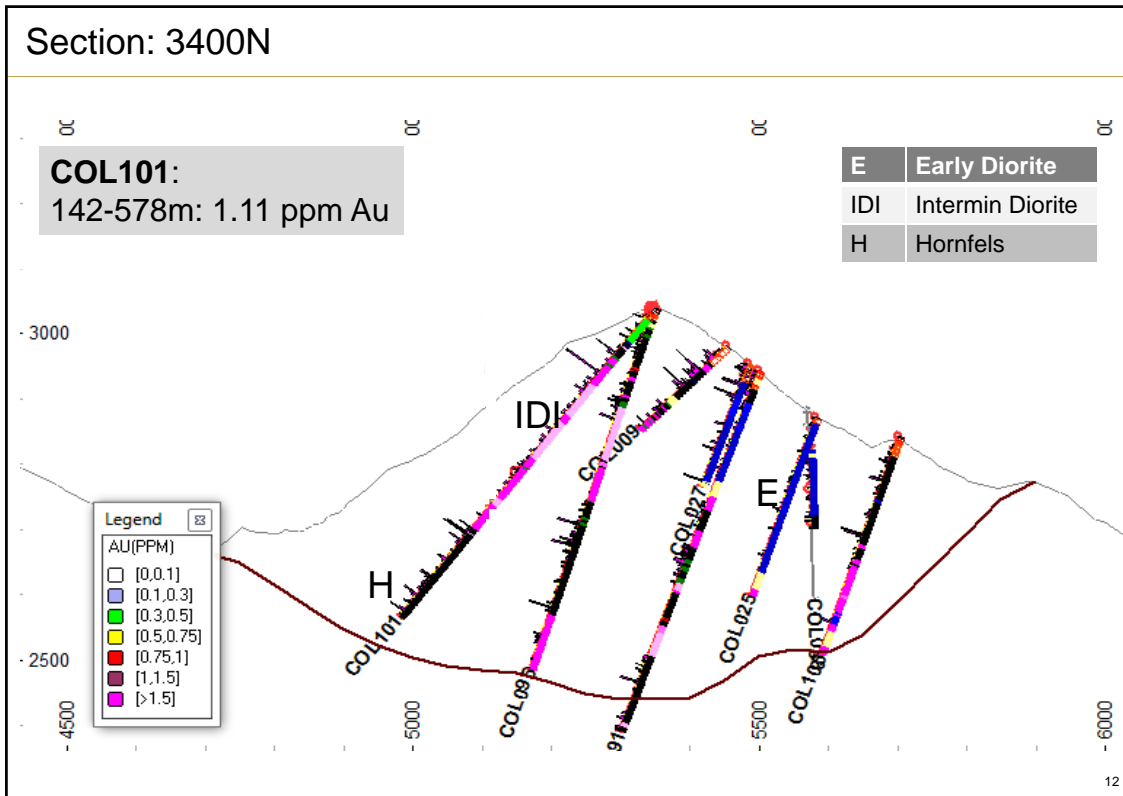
Section: 3400N

COL101:
142-578m: 1.11 ppm Au

| E | Early Diorite |
|---|---|
| IDI | Intermin Diorite |
| H | Hornfels |

00 00 00 00

3000

2500

IDI

E

H

COL101

COL09

COL009

COL027

COL025

COL100

91

Legend
AU(PPM)
[0,0.1]
[0.1,0.3]
[0.3,0.5]
[0.5,0.75]
[0.75,1]
[1,1.5]
[>1.5]

4500 5000 5500 6000

12